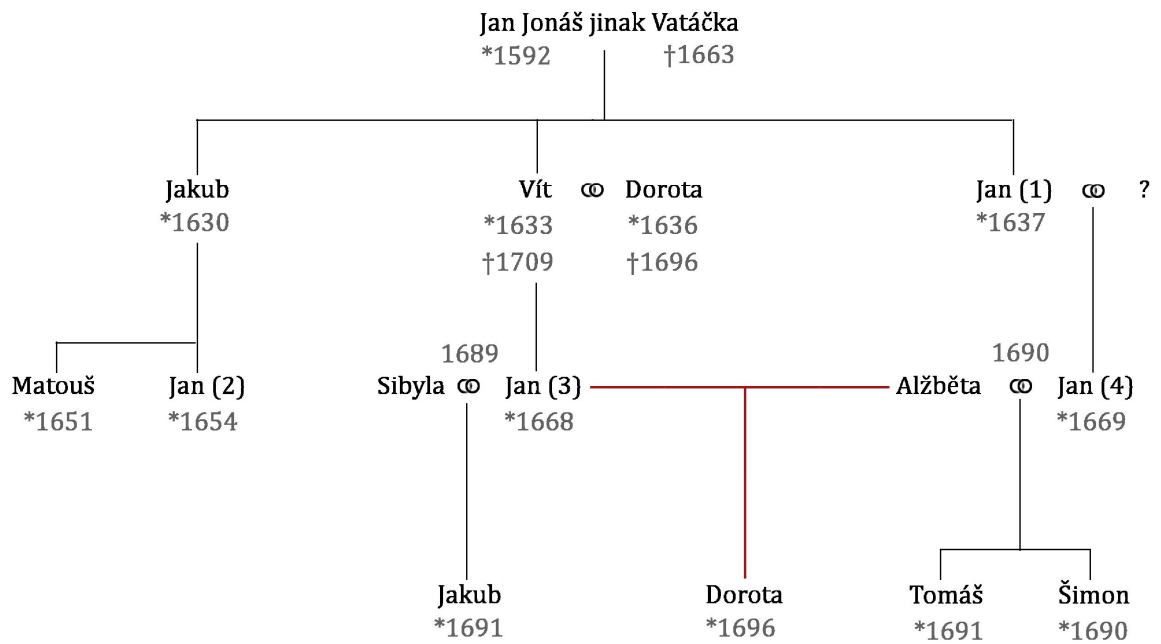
Jan Jonáš jinak Vatáčka
*1592 †1663

Jakub
*1630

Vít ⚭ Dorota
*1633 *1636
†1709 †1696

Jan (1) ⚭ ?
*1637

Matouš
*1651

Jan (2)
*1654

1689
Sibyla ⚭ Jan (3)
*1668

1690
Alžběta ⚭ Jan (4)
*1669

Jakub
*1691

Dorota
*1696

Tomáš
*1691

Šimon
*1690